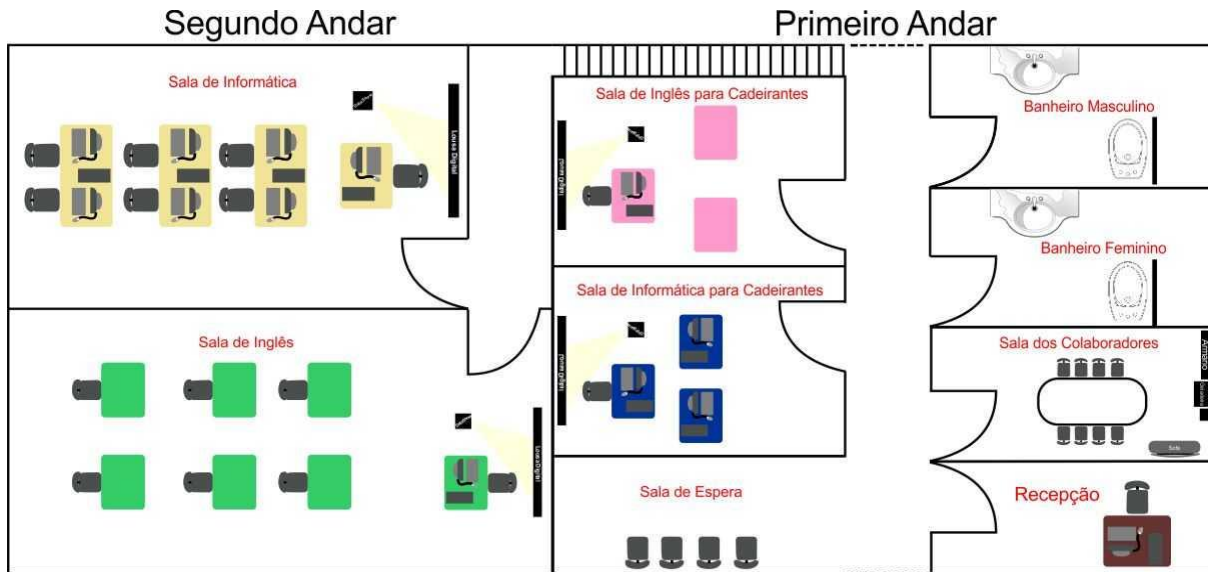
Segundo Andar

Primeiro Andar

Sala de Informática

Lousa Digital

Sala de Inglês para Cadeirantes

Lousa Digital

Banheiro Masculino

Banheiro Feminino

Sala de Informática para Cadeirantes

Lousa Digital

Sala de Inglês

Lousa Digital

Sala dos Colaboradores

Armário

Sofá

Sala de Espera

Recepção